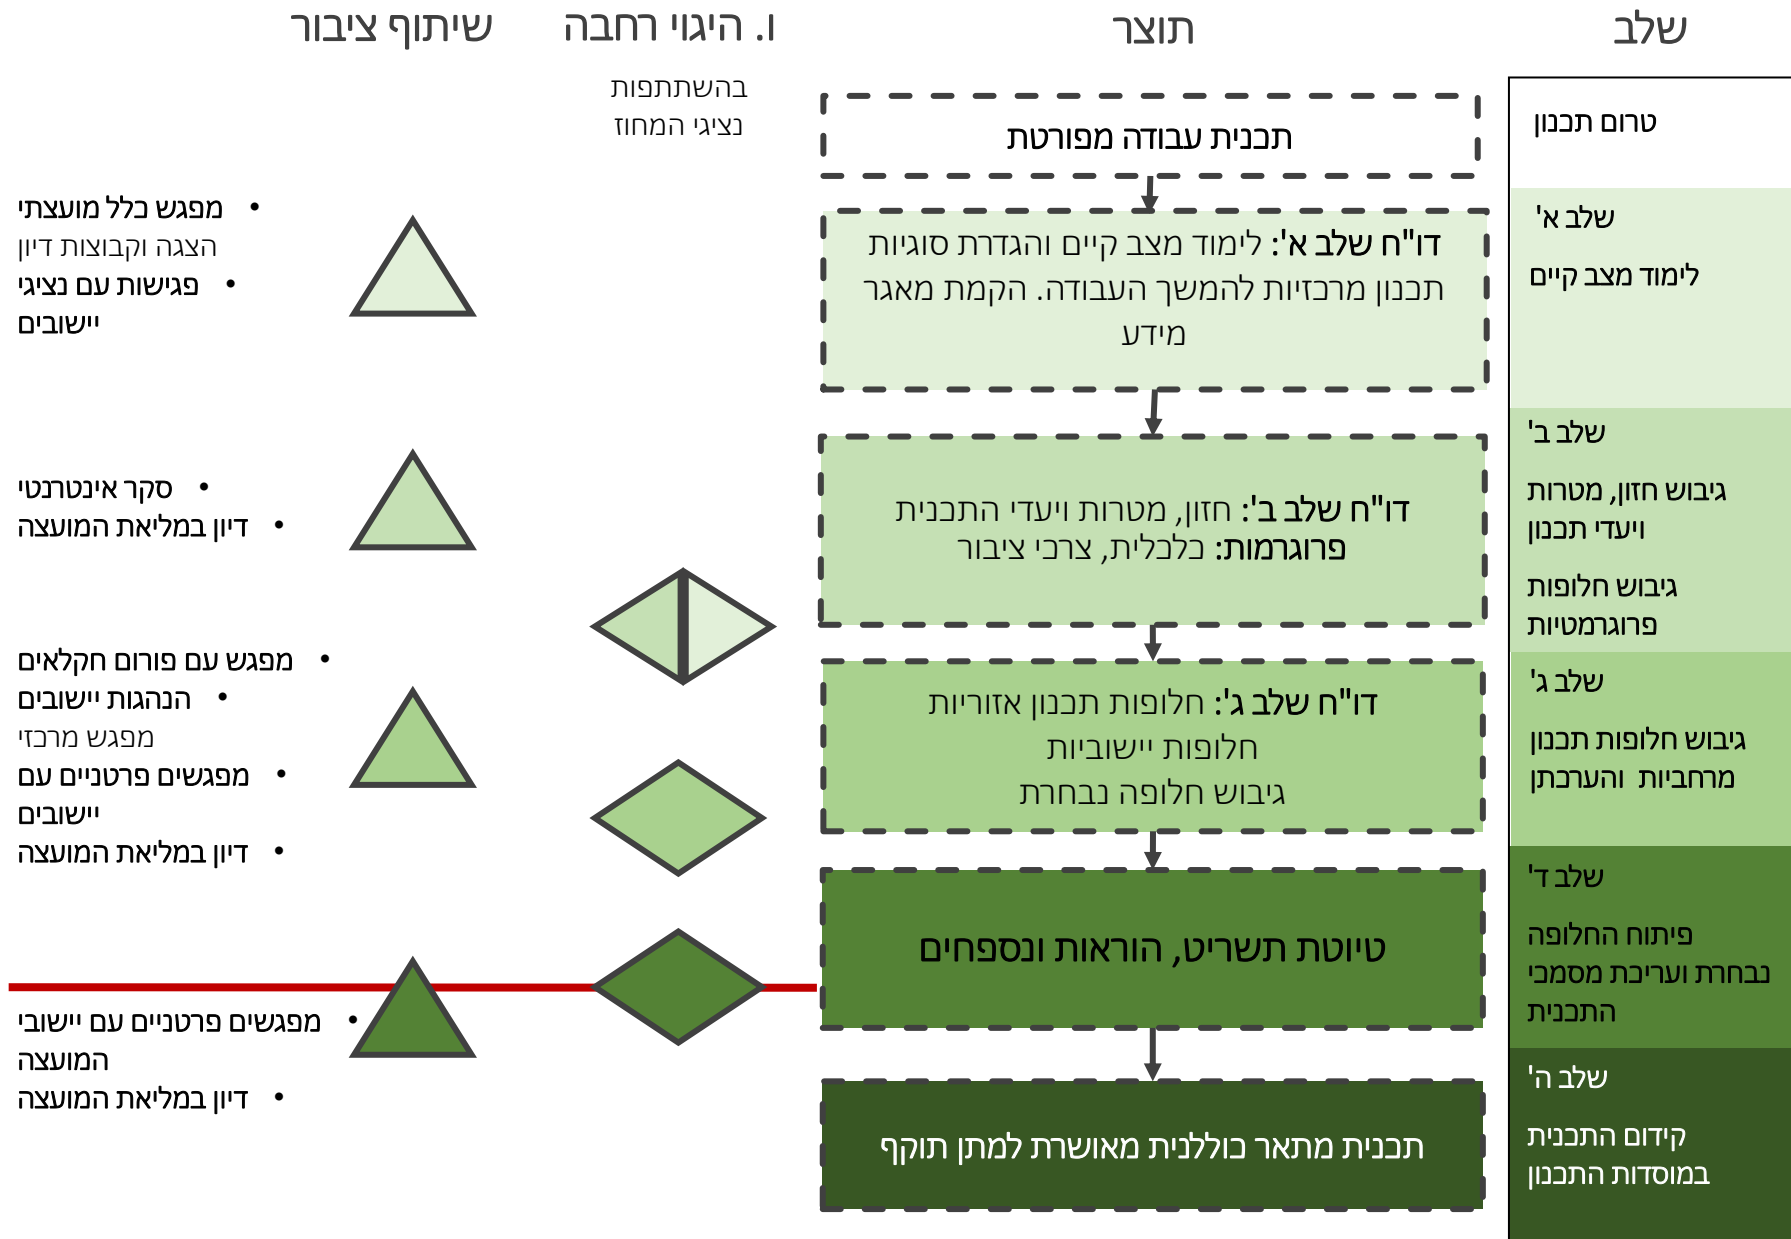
שלב

תוצר

ו. היגוי רחבה

שיתוף ציבור

בהשתתפות נציגי המחוז

טרום תכנון

תכנית עבודה מפורטת

שלב א'

לימוד מצב קיים

דו"ח שלב א': לימוד מצב קיים והגדרת סוגיות תכנון מרכזיות להמשך העבודה. הקמת מאגר מידע

• מפגש כלל מועצתי
הצגה וקבוצות דיון
• פגישות עם נציגי יישובים

שלב ב'

גיבוש חזון, מטרות ויעדי תכנון

גיבוש חלופות פרוגרמטיות

דו"ח שלב ב': חזון, מטרות ויעדי התכנית
פרוגרמות: כלכלית, צרכי ציבור

• סקר אינטרנטי
• דיון במליאת המועצה

שלב ג'

גיבוש חלופות תכנון מרחביות והערכתן

דו"ח שלב ג': חלופות תכנון אזוריות
חלופות יישוביות
גיבוש חלופה נבחרת

• מפגש עם פורום חקלאים
• הנהגות יישובים
מפגש מרכזי
• מפגשים פרטניים עם יישובים
• דיון במליאת המועצה

שלב ד'

פיתוח החלופה בבחרת ועריכת מסמכי התכנית

טיוטת תשריט, הוראות ונספחים

• מפגשים פרטניים עם יישובי המועצה
• דיון במליאת המועצה

שלב ה'

קידום התכנית במוסדות התכנון

תכנית מתאר כוללנית מאושרת למתן תוקף